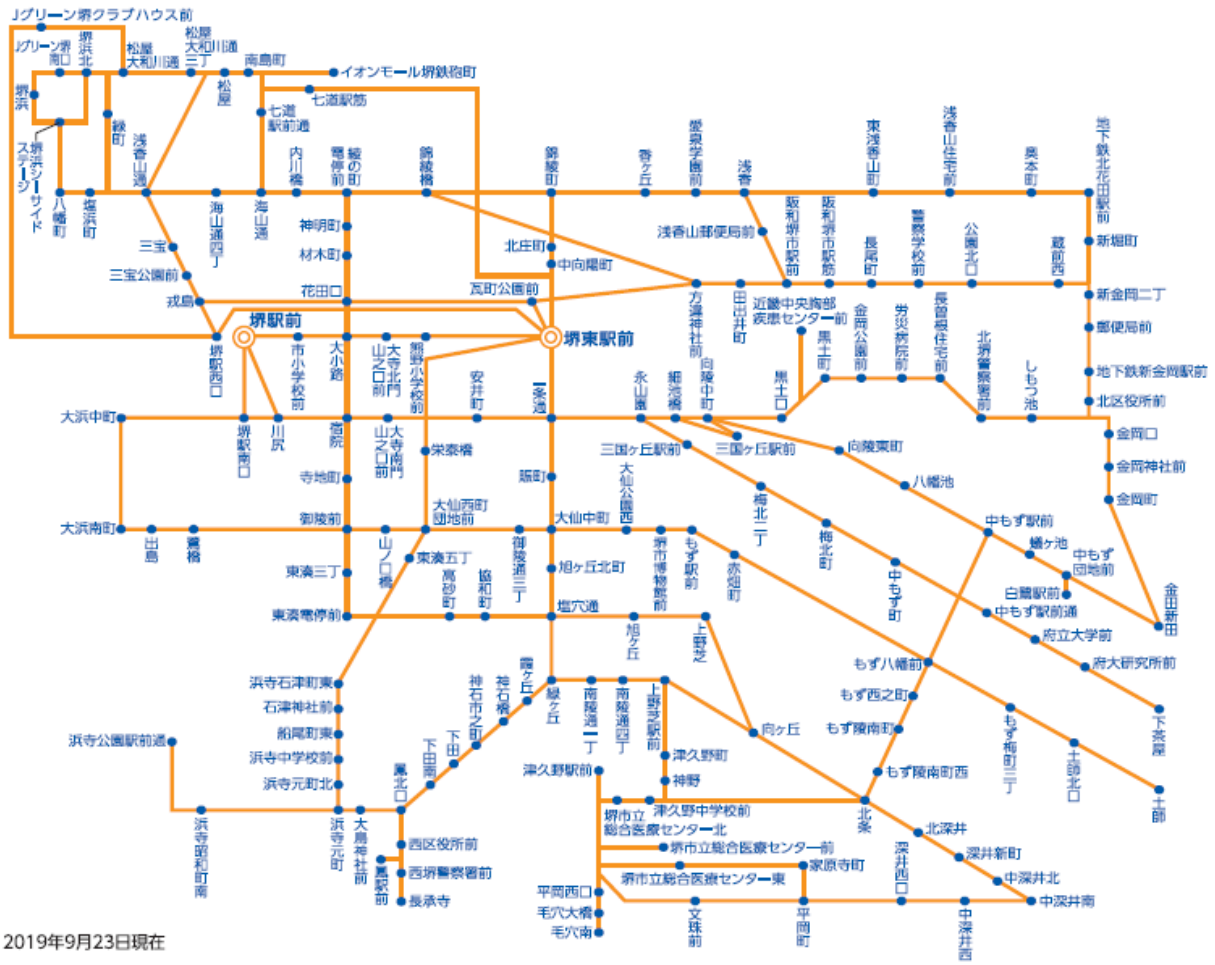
Jグリーン堺クラブハウス前
Jグリーン堺南口
堺浜北
松屋大和川通
松屋大和川通三丁
南島町
イオンモール堺鉄砲町
堺浜
松屋
七道駅筋
七道駅前通
緑町
浅香山通
内川橋
寺地町
綾之町
錦綾橋
錦綾町
香ケ丘
愛泉学園前
浅香
東浅香山町
浅香山住宅前
奥本町
地下鉄北花田駅前
堺浜シーサイドステージ
八幡町
塩浜町
海山通四丁
海山通
神明町
北庄町
中向陽町
浅香山郵便局前
阪和堺市駅前
阪和堺市駅筋
長尾町
警察学校前
公園北口
蔵前西
新堀町
三宝
三宝公園前
材木町
戎島
花田口
瓦町公園前
方違神社前
田出井町
近畿中央胸部疾患センター前
金岡公園
労災病院前
長曽根住宅前
新金岡二丁
郵便局前
堺駅前
堺東駅前
堺駅西口
市小学校前
大小路
大寺北門
山之口町
熊野小学校前
安井町
一条通
永山園
榎元町
向陵中町
黒土町
北堺警察署前
しもつ池
地下鉄新金岡駅前
北区役所前
大浜中町
堺駅南口
川尻
宿院
大寺南門
山之口商店
栄橋
三国ケ丘駅前
三国ケ丘駅前
向陵東町
金岡口
金岡神社前
金岡町
寺地町
大仙公園西
八幡池
大浜南町
出島
竜神橋
御陵前
山之口橋
大仙西町団地前
御陵通三丁
大仙中町
堺市博物館前
もず駅前
赤畑町
梅北二丁
梅北町
中もず駅前
蔭ケ池
中もず団地前
金田新田
東湊三丁
東湊五丁
高砂町
協和町
旭ケ丘北町
中もず町
白鷺駅前
中もず駅前通
東湊車庫前
塩穴通
旭ケ丘
上野芝
府立大学前
府大研究所前
浜寺石津町東
石津神社前
船尾町東
浜寺中学校前
浜寺元町北
霞ケ丘
神石市之町
神石橋
緑ケ丘
南陵通一丁
南陵通四丁
上野芝駅前
もず八幡前
もず西之町
もず陵南町
向ケ丘
下芝原
もず梅町三丁
土師北口
土師
浜寺公園駅前通
下田町
下田
鳳北口
津久野町
神野
もず陵南町西
津久野駅前
浜寺昭和町南
浜寺元町
大鳥神社前
鳳駅前
西区役所前
西堺警察署前
長承寺
堺市立総合医療センター北
堺市立総合医療センター前
堺市立総合医療センター東
津久野中学校前
北条
北深井
深井新町
中深井北
深井西口
家原寺町
平岡西口
毛穴大橋
毛穴南
文珠前
平岡町
中深井西
中深井南
2019年9月23日現在